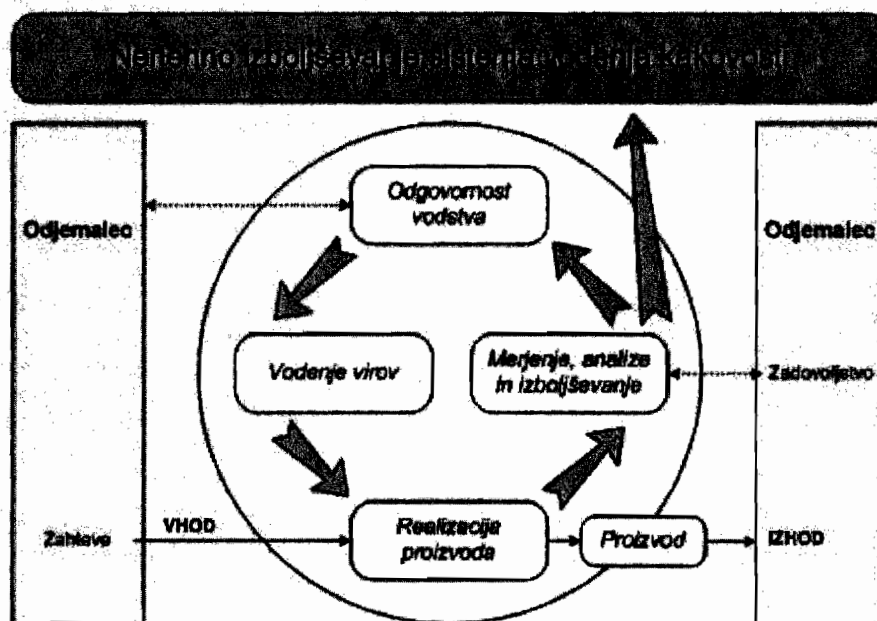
Nenehno izboljševanje sistema vodenja kakovosti

Odjemalec

Odgovornost vodstva

Odjemalec

Vodenje virov

Merjenje, analize in izboljševanje

Zadovoljstvo

Zahteve

VHOD

Realizacija proizvoda

Proizvod

IZHOD